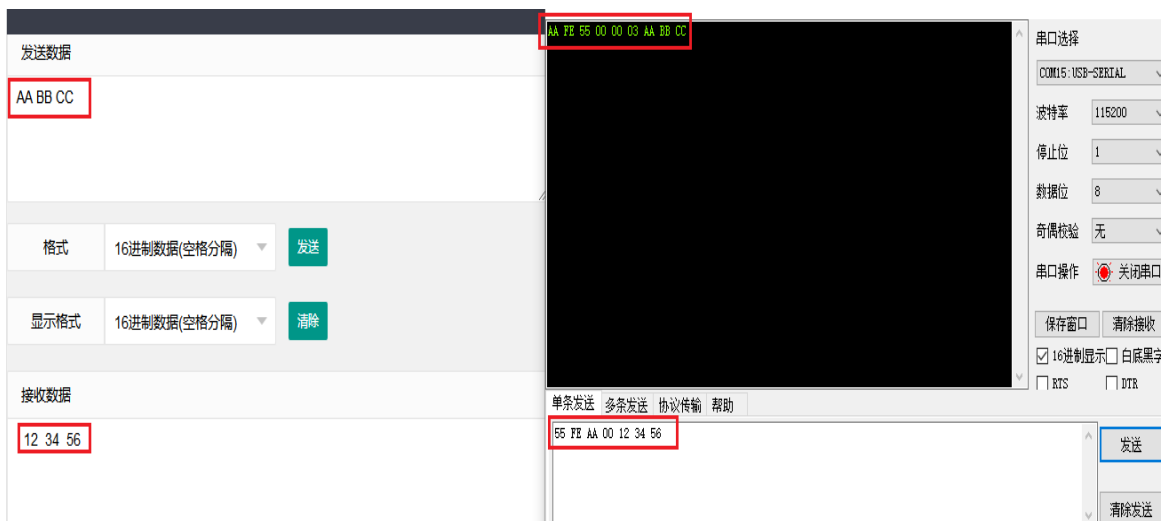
发送数据

AA BB CC

格式 16进制数据(空格分隔) 发送

显示格式 16进制数据(空格分隔) 清除

接收数据

12 34 56

AA FE 55 00 00 03 AA BB CC

串口选择
COM15:USB-SERIAL
波特率 115200
停止位 1
数据位 8
奇偶校验 无
串口操作 关闭串口
保存窗口 清除接收
☑ 16进制显示 ☐ 白底黑字
☐ RTS ☐ DTR

单条发送 多条发送 协议传输 帮助

55 FE AA 00 12 34 56

发送
清除发送